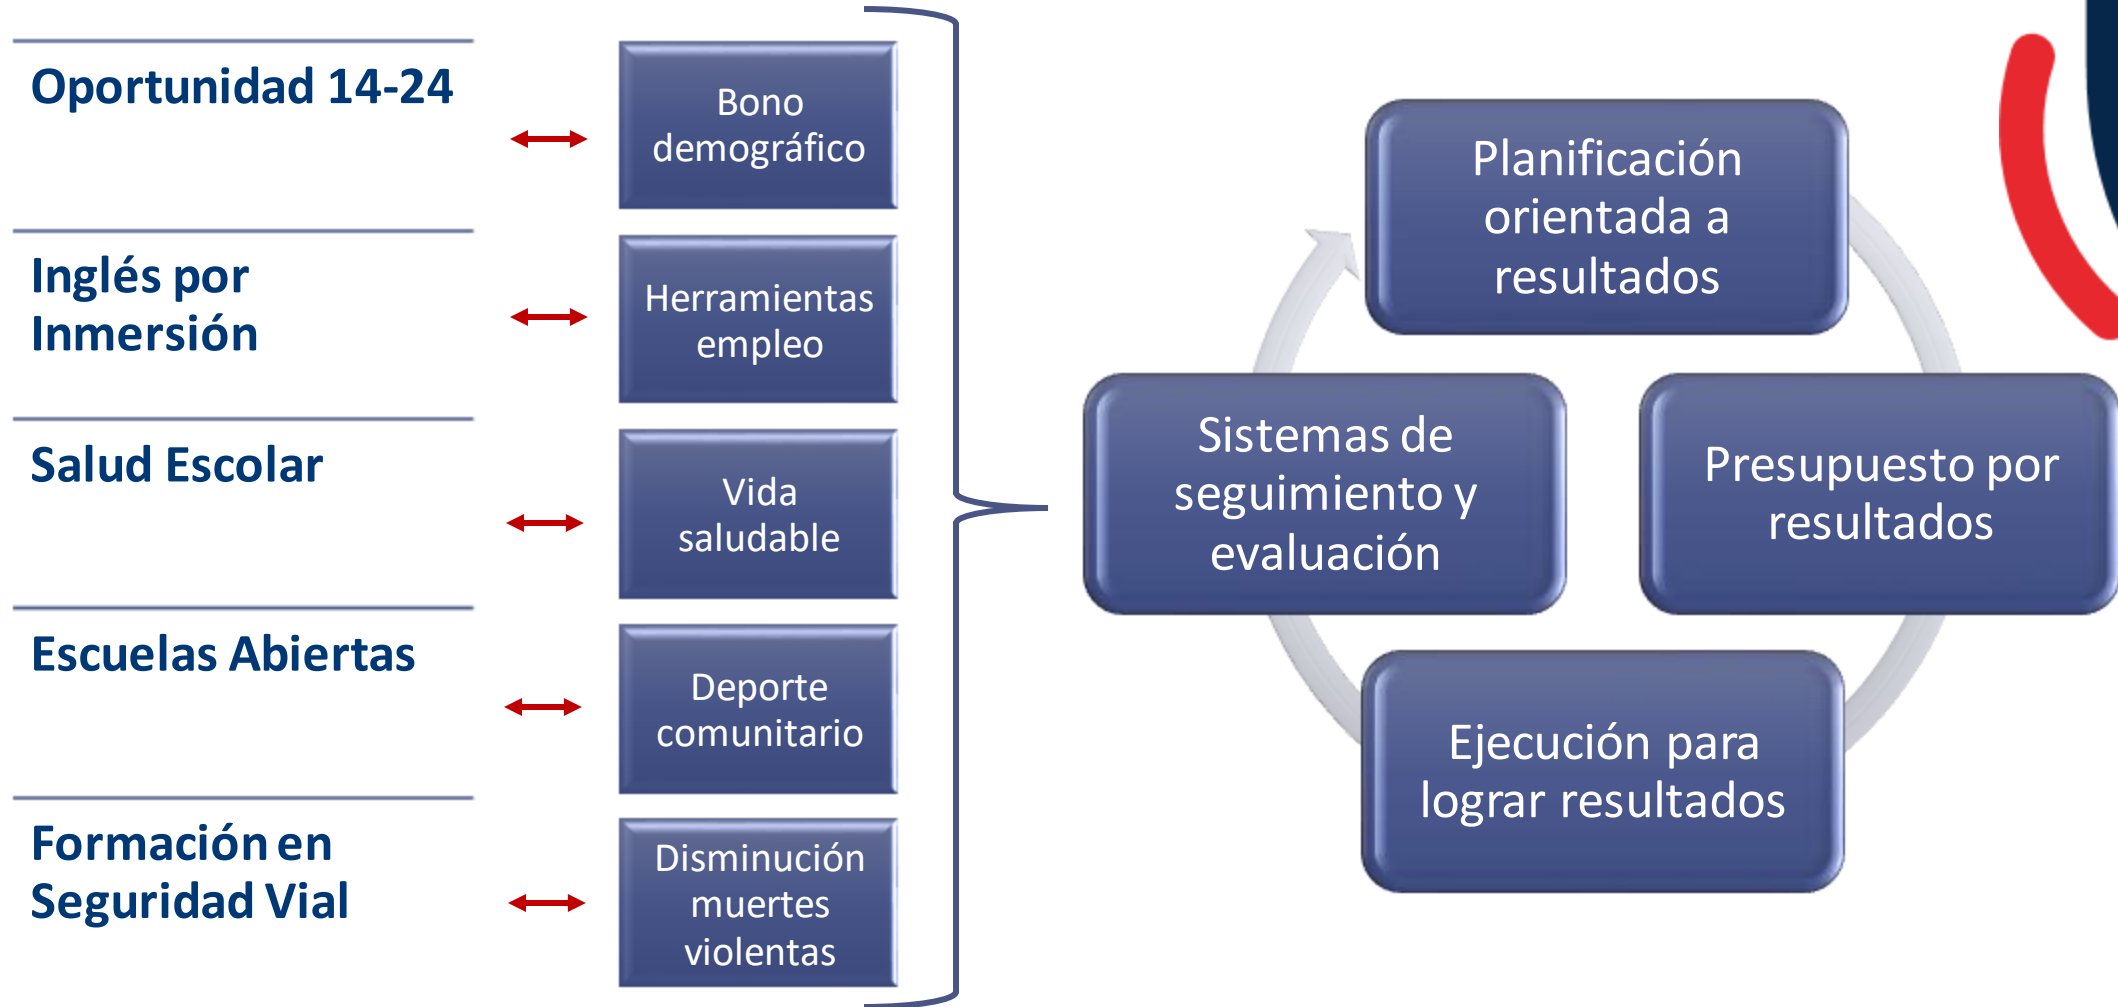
Oportunidad 14-24

Bono demográfico

Inglés por Inmersión

Herramientas empleo

Salud Escolar

Vida saludable

Escuelas Abiertas

Deporte comunitario

Formación en Seguridad Vial

Disminución muertes violentas

Planificación orientada a resultados

Sistemas de seguimiento y evaluación

Presupuesto por resultados

Ejecución para lograr resultados